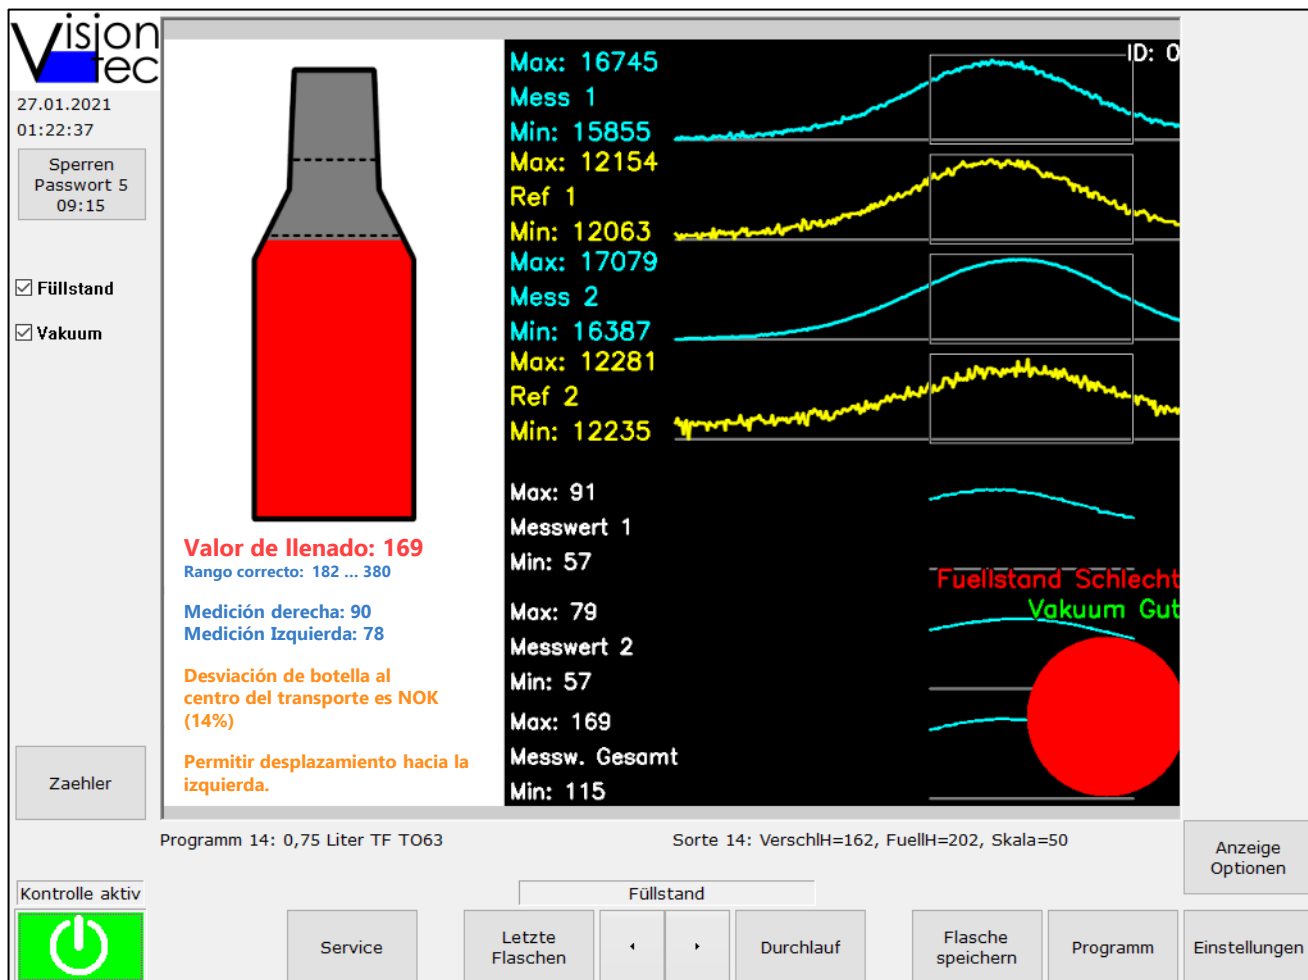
Vision tec
27.01.2021
01:22:37

Sperren
Passwort 5
09:15

Füllstand
Vakuum

Zaehler

Kontrolle aktiv

Valor de llenado: 169
Rango correcto: 182 ... 380

Medición derecha: 90
Medición Izquierda: 78

Desviación de botella al centro del transporte es NOK (14%)

Permitir desplazamiento hacia la izquierda.

Max: 16745
Mess 1
Min: 15855
Max: 12154
Ref 1
Min: 12063
Max: 17079
Mess 2
Min: 16387
Max: 12281
Ref 2
Min: 12235

ID: 0

Max: 91
Messwert 1
Min: 57
Max: 79
Messwert 2
Min: 57
Max: 169
Messw. Gesamt
Min: 115

Fuellstand Schlecht
Vakuum Gut

Programm 14: 0,75 Liter TF TO63
Sorte 14: VerschlH=162, FuellH=202, Skala=50

Anzeige Optionen

Füllstand

Service
Letzte Flaschen
◂
▸
Durchlauf
Flasche speichern
Programm
Einstellungen